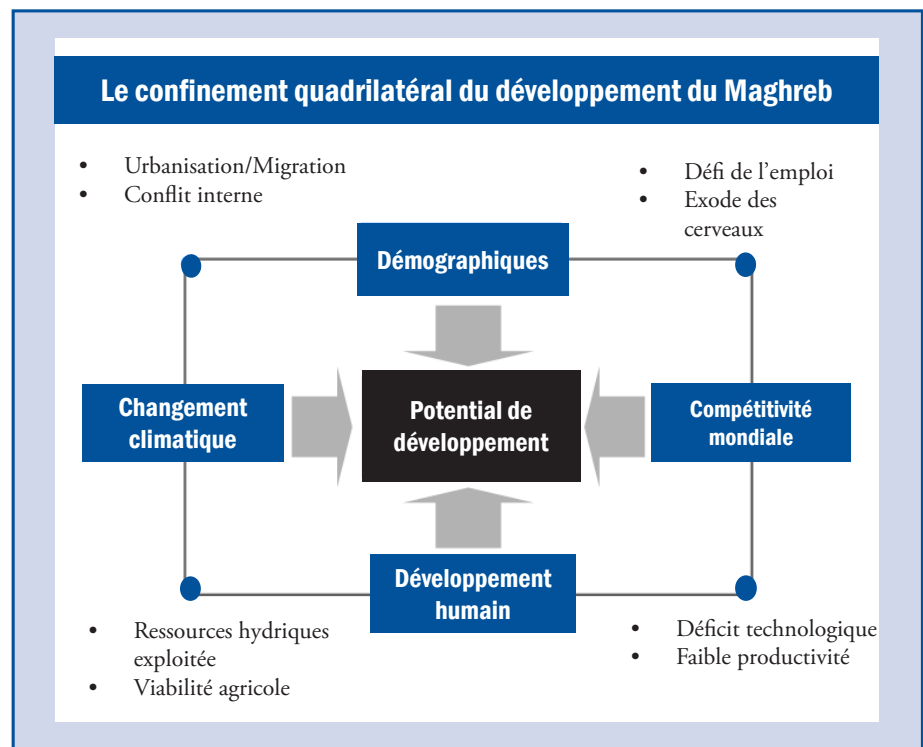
Le confinement quadrilatéral du développement du Maghreb

- Urbanisation/Migration
- Conflit interne

- Défi de l'emploi
- Exode des cerveaux

Démographiques

Changement climatique

Potential de développement

Compétitivité mondiale

Développement humain

- Ressources hydriques exploitée
- Viabilité agricole

- Déficit technologique
- Faible productivité